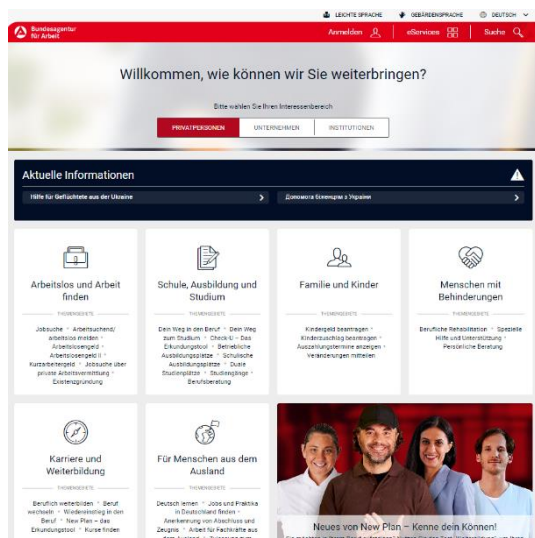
LEICHTE SPRACHE GEBÄRDENSPRACHE DEUTSCH

Bundesagentur für Arbeit

Anmelden eServices Suche

Willkommen, wie können wir Sie weiterbringen?

Bitte wählen Sie Ihren Interessenbereich

PRIVATPERSONEN UNTERNEHMEN INSTITUTIONEN

Aktuelle Informationen

Hilfe für Geflüchtete aus der Ukraine

Допомога біженцям з України

Arbeitslos und Arbeit finden

THEMENGEBIETE

Jobsuche • Arbeitsuchend/ arbeitslos melden • Arbeitslosengeld • Arbeitslosengeld II • Kurzarbeitergeld • Jobsuche über private Arbeitsvermittlung • Existenzgründung

Schule, Ausbildung und Studium

THEMENGEBIETE

Dein Weg in den Beruf • Dein Weg zum Studium • Check-U – Das Erkundungstool • Betriebliche Ausbildungsplätze • Schulische Ausbildungsplätze • Duale Studienplätze • Studiengänge • Berufsberatung

Familie und Kinder

THEMENGEBIETE

Kindergeld beantragen • Kinderzuschlag beantragen • Auszahlungstermine anzeigen • Veränderungen mitteilen

Menschen mit Behinderungen

THEMENGEBIETE

Berufliche Rehabilitation • Spezielle Hilfe und Unterstützung • Persönliche Beratung

Karriere und Weiterbildung

THEMENGEBIETE

Beruflich weiterbilden • Beruf wechseln • Wiedereinstieg in den Beruf • New Plan – das Erkundungstool • Kurse finden

Für Menschen aus dem Ausland

THEMENGEBIETE

Deutsch lernen • Jobs und Praktika in Deutschland finden • Anerkennung von Abschluss und Zeugnis • Arbeit für Fachkräfte aus dem Ausland • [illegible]

Neues von New Plan – Kenne dein Können!

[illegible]